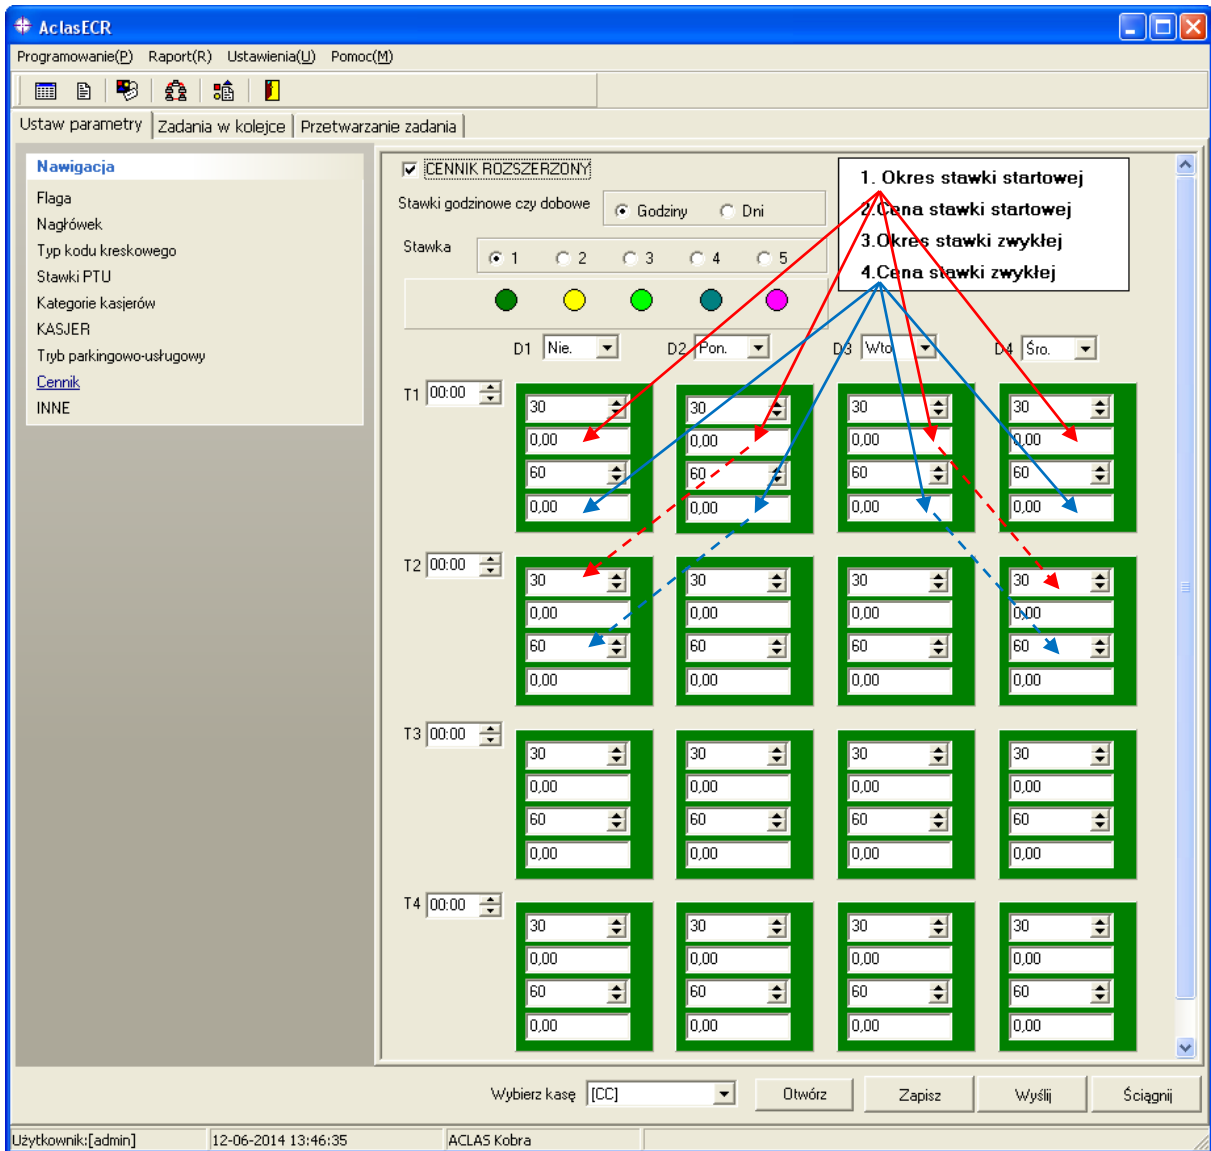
AclasECR

Programowanie(P) Raport(R) Ustawienia(U) Pomoc(M)

Ustaw parametry | Zadania w kolejce | Przetwarzanie zadania

Nawigacja
Flaga
Nagłówek
Typ kodu kreskowego
Stawki PTU
Kategorie kasjerów
KASJER
Tryb parkingowo-usługowy
Cennik
INNE

CENNIK ROZSZERZONY

Stawki godzinowe czy dobowe Godziny Dni

Stawka 1 2 3 4 5

1. Okres stawki startowej
2.Cena stawki startowej
3.Okres stawki zwykłej
4.Cena stawki zwykłej

D1 Nie. D2 Pon. D3 Wto D4 Śro.

T1 00:00

| 30 | 30 | 30 | 30 |
|---|---|---|---|
| 0,00 | 0,00 | 0,00 | 0,00 |
| 60 | 60 | 60 | 60 |
| 0,00 | 0,00 | 0,00 | 0,00 |

T2 00:00

| 30 | 30 | 30 | 30 |
|---|---|---|---|
| 0,00 | 0,00 | 0,00 | 0,00 |
| 60 | 60 | 60 | 60 |
| 0,00 | 0,00 | 0,00 | 0,00 |

T3 00:00

| 30 | 30 | 30 | 30 |
|---|---|---|---|
| 0,00 | 0,00 | 0,00 | 0,00 |
| 60 | 60 | 60 | 60 |
| 0,00 | 0,00 | 0,00 | 0,00 |

T4 00:00

| 30 | 30 | 30 | 30 |
|---|---|---|---|
| 0,00 | 0,00 | 0,00 | 0,00 |
| 60 | 60 | 60 | 60 |
| 0,00 | 0,00 | 0,00 | 0,00 |

Wybierz kasę [CC] Otwórz Zapisz Wyślij Ściągnij

Użytkownik:[admin] 12-06-2014 13:46:35 ACLAS Kobra